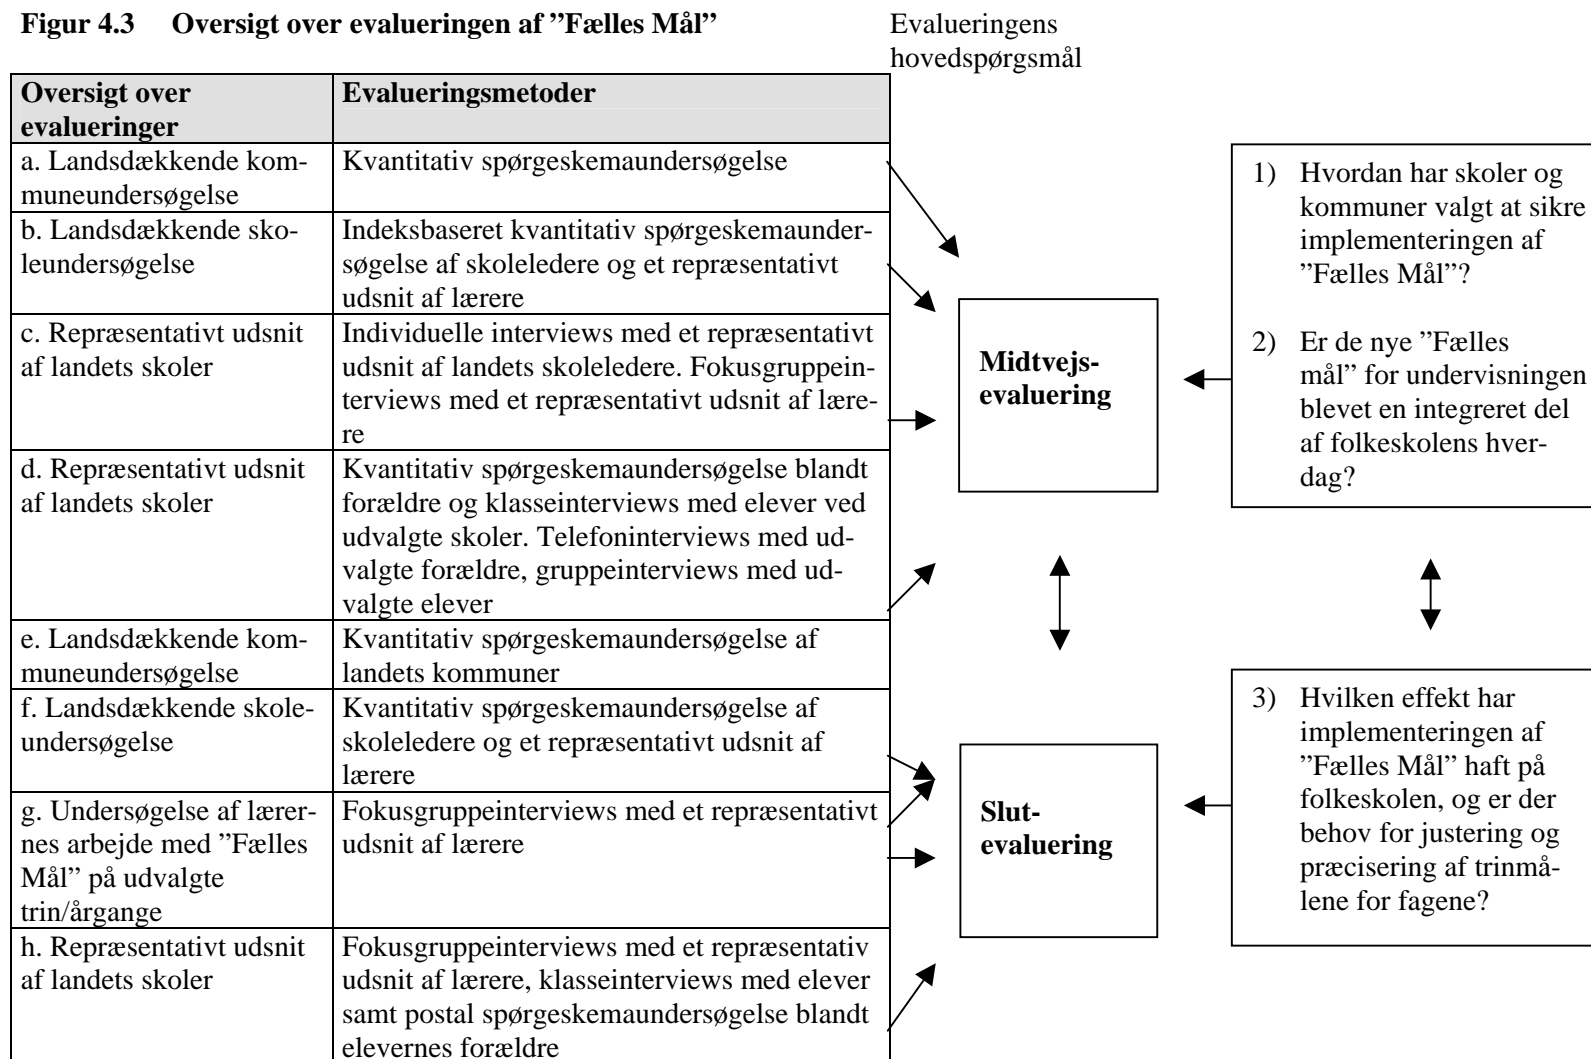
**Figur 4.3 Oversigt over evalueringen af ”Fælles Mål”**

Evalueringens hovedspørgsmål

| Oversigt over evalueringer | Evalueringsmetoder |
|---|---|
| a. Landsdækkende kommuneundersøgelse | Kvantitativ spørgeskemaundersøgelse |
| b. Landsdækkende skoleundersøgelse | Indeksbaseret kvantitativ spørgeskemaundersøgelse af skoleledere og et repræsentativt udsnit af lærere |
| c. Repræsentativt udsnit af landets skoler | Individuelle interviews med et repræsentativt udsnit af landets skoleledere. Fokusgruppeinterviews med et repræsentativt udsnit af lærere |
| d. Repræsentativt udsnit af landets skoler | Kvantitativ spørgeskemaundersøgelse blandt forældre og klasseinterviews med elever ved udvalgte skoler. Telefoninterviews med udvalgte forældre, gruppeinterviews med udvalgte elever |
| e. Landsdækkende kommuneundersøgelse | Kvantitativ spørgeskemaundersøgelse af landets kommuner |
| f. Landsdækkende skoleundersøgelse | Kvantitativ spørgeskemaundersøgelse af skoleledere og et repræsentativt udsnit af lærere |
| g. Undersøgelse af lærernes arbejde med ”Fælles Mål” på udvalgte trin/årgange | Fokusgruppeinterviews med et repræsentativt udsnit af lærere |
| h. Repræsentativt udsnit af landets skoler | Fokusgruppeinterviews med et repræsentativ udsnit af lærere, klasseinterviews med elever samt postal spørgeskemaundersøgelse blandt elevernes forældre |

**Midtvejs-evaluering**

**Slut-evaluering**

1) Hvordan har skoler og kommuner valgt at sikre implementeringen af ”Fælles Mål”?

2) Er de nye ”Fælles mål” for undervisningen blevet en integreret del af folkeskolens hverdag?

3) Hvilken effekt har implementeringen af ”Fælles Mål” haft på folkeskolen, og er der behov for justering og præcisering af trinmålene for fagene?